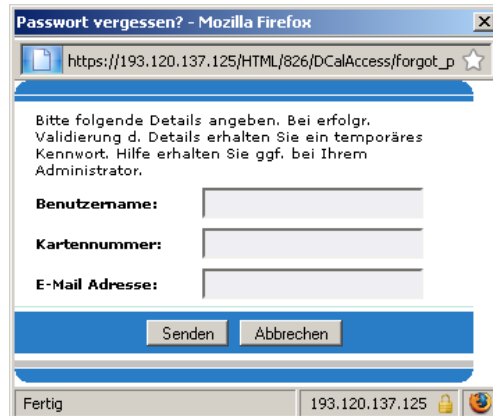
Passwort vergessen? - Mozilla Firefox

https://193.120.137.125/HTML/826/DCalAccess/forgot_p

Bitte folgende Details angeben. Bei erfolgr. Validierung d. Details erhalten Sie ein temporäres Kennwort. Hilfe erhalten Sie ggf. bei Ihrem Administrator.

Benutzername:

Kartennummer:

E-Mail Adresse:

Senden Abbrechen

Fertig 193.120.137.125